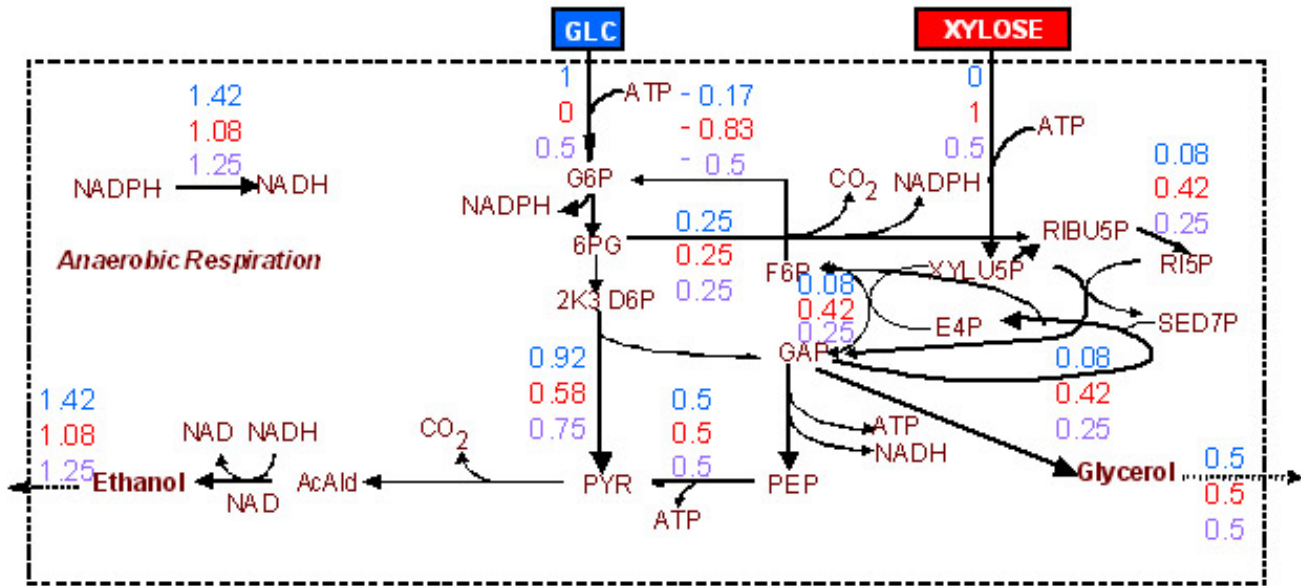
GLC

XYLOSE

1.42
1.08
1.25

NADPH NADH

Anaerobic Respiration

1
0
0.5

ATP

- 0.17
- 0.83
- 0.5

G6P

NADPH

6PG

0.25
0.25
0.25

2K3 D6P

F6P

0.08
0.42
0.25

GAP

CO$_2$ NADPH

0
1
0.5

ATP

XYLU5P

RIBU5P

0.08
0.42
0.25

RI5P

E4P

SED7P

0.08
0.42
0.25

0.92
0.58
0.75

1.42
1.08
1.25

Ethanol

NAD NADH

NAD

AcAld

CO$_2$

PYR

0.5
0.5
0.5

PEP

ATP

ATP
NADH

Glycerol

0.5
0.5
0.5